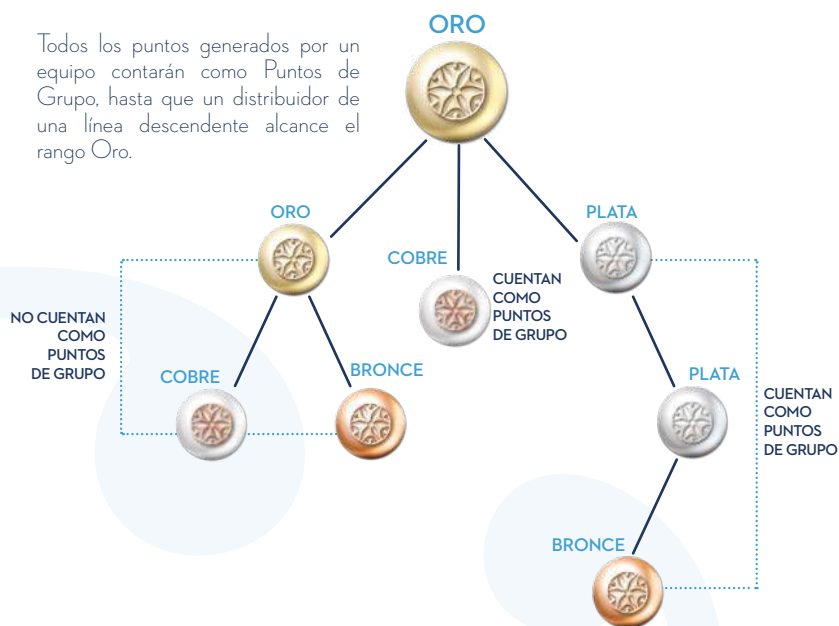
Todos los puntos generados por un equipo contarán como Puntos de Grupo, hasta que un distribuidor de una línea descendente alcance el rango Oro.

ORO

ORO

COBRE

PLATA

CUENTAN COMO PUNTOS DE GRUPO

NO CUENTAN COMO PUNTOS DE GRUPO

COBRE

BRONCE

PLATA

CUENTAN COMO PUNTOS DE GRUPO

BRONCE